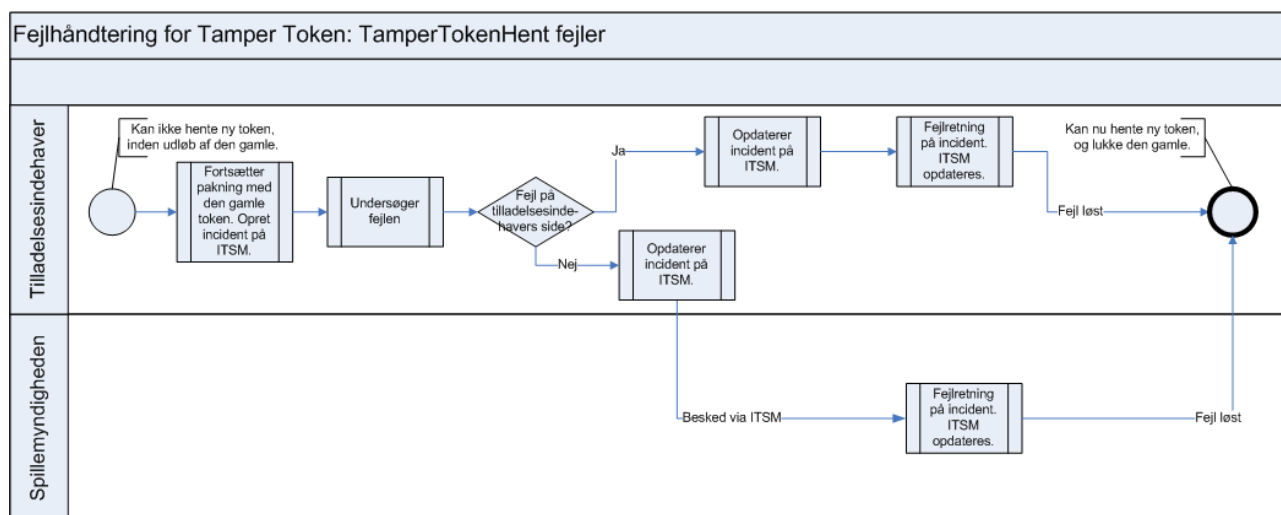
Fejlhåndtering for Tamper Token: TamperTokenHent fejler

Tilladelsesindehaver

Kan ikke hente ny token, inden udløb af den gamle.

Fortsætter pakning med den gamle token. Opret incident på ITSM.

Undersøger fejlen

Fejl på tilladelsesindehavers side?

Ja

Opdaterer incident på ITSM.

Fejlretning på incident. ITSM opdateres.

Kan nu hente ny token, og lukke den gamle.

Fejl løst

Nej

Opdaterer incident på ITSM.

Spillemyndigheden

Besked via ITSM

Fejlretning på incident. ITSM opdateres.

Fejl løst